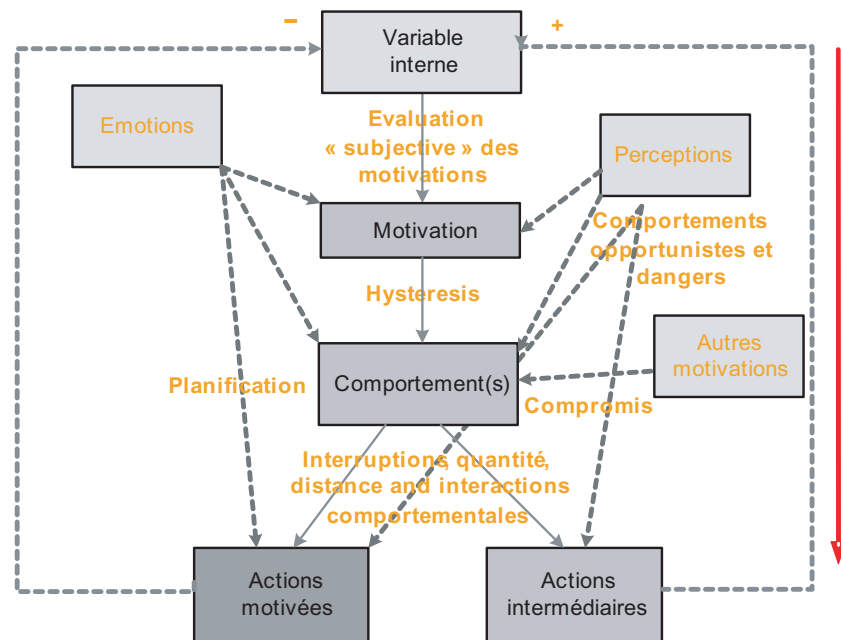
–

+

Variable interne

Emotions

Evaluation « subjective » des motivations

Perceptions

Motivation

Comportements opportunistes et dangers

Hysteresis

Autres motivations

Planification

Comportement(s)

Compromis

Interruptions, quantité, distance and interactions comportementales

Actions motivées

Actions intermédiaires